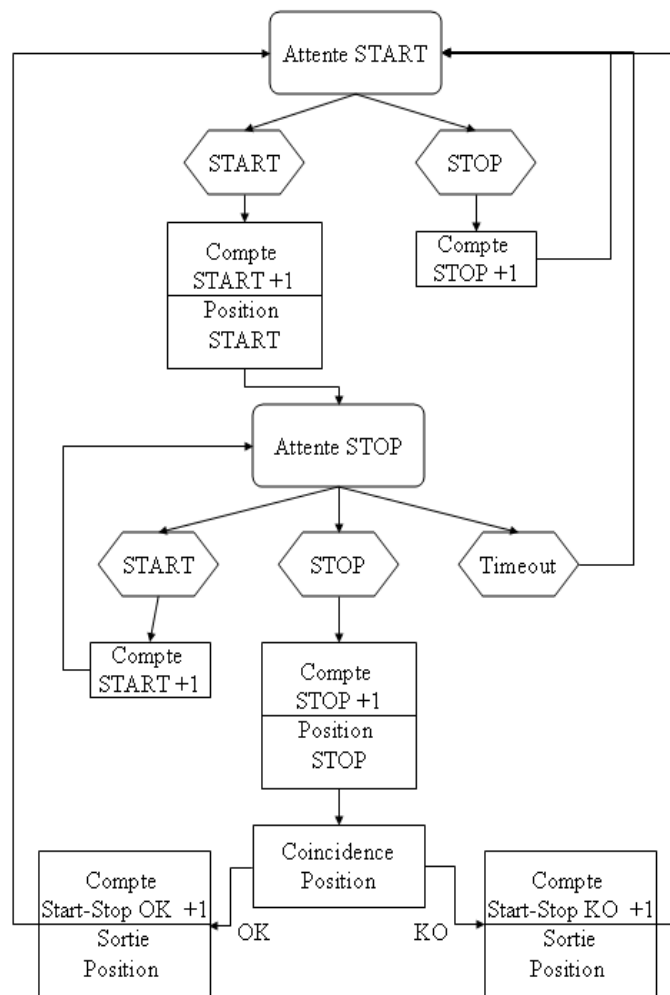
Attente START

START

STOP

Compte START +1

Position START

Compte STOP +1

Attente STOP

START

STOP

Timeout

Compte START +1

Compte STOP +1

Position STOP

Coincidence Position

Compte Start-Stop OK +1

Sortie Position

OK

KO

Compte Start-Stop KO +1

Sortie Position